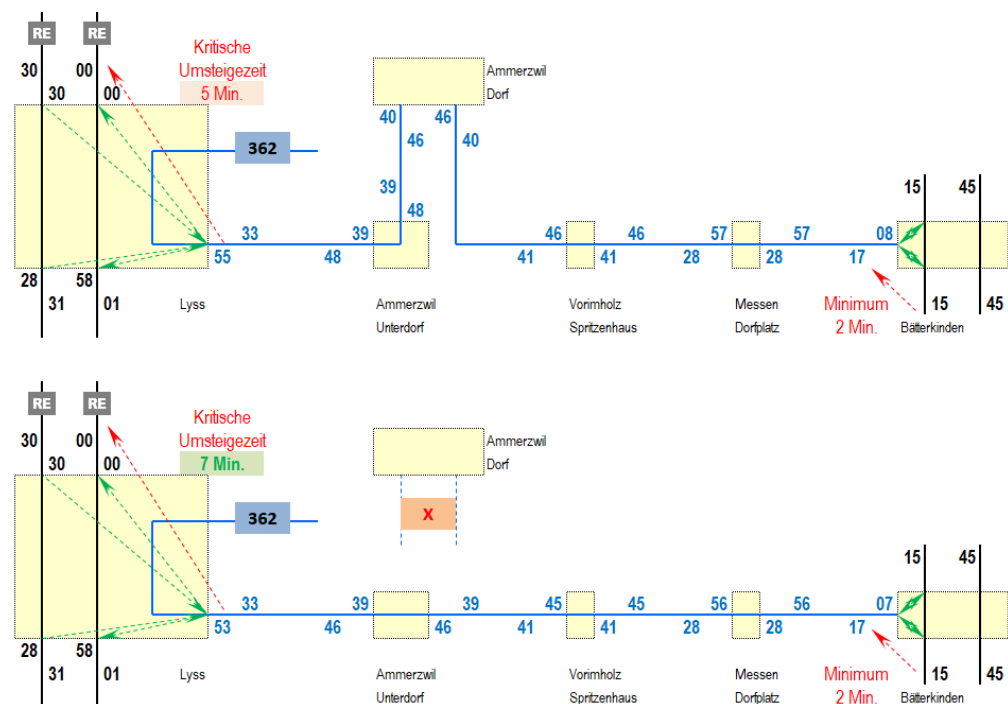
RE RE

30 00

30 00

Kritische Umsteigezeit 5 Min.

Ammerzwil Dorf

40 46

46 40

362

39

48

33 39

55 48

46 46 57 57 08

41 41 28 28 17

15 45

28 58

31 01

Lyss

Ammerzwil Unterdorf

Vorimholz Spritzenhaus

Messen Dorfplatz

Minimum 2 Min.

Bätterkinden

15 45

RE RE

30 00

30 00

Kritische Umsteigezeit 7 Min.

Ammerzwil Dorf

X

362

15 45

33 39 39 45 45 56 56 07

53 46 46 41 41 28 28 17

28 58

31 01

Lyss

Ammerzwil Unterdorf

Vorimholz Spritzenhaus

Messen Dorfplatz

Minimum 2 Min.

Bätterkinden

15 45